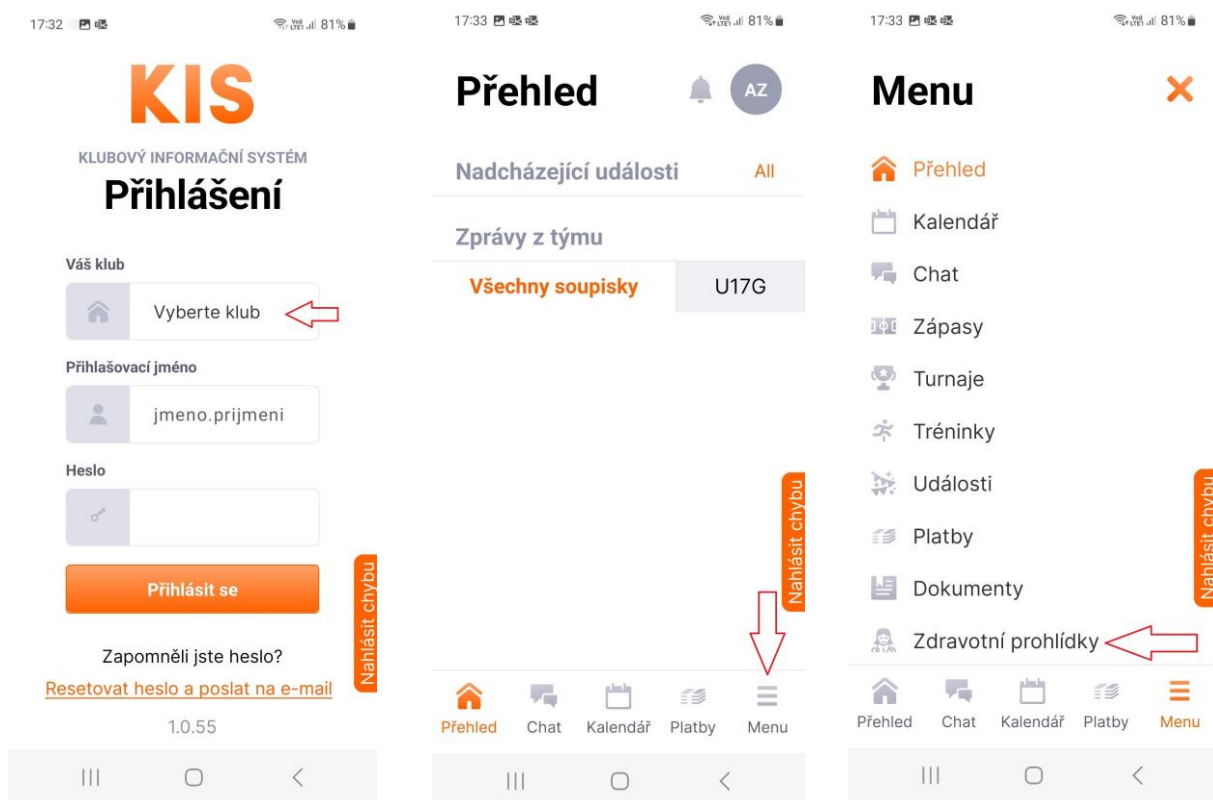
17:32 81%

KIS

KLUBOVÝ INFORMAČNÍ SYSTÉM

Přihlášení

Váš klub

Vyberte klub

Přihlašovací jméno

jmeno.prijmeni

Heslo

Přihlásit se

Nahlásit chybu

Zapomněli jste heslo?

Resetovat heslo a poslat na e-mail

1.0.55

17:33 81%

Přehled

AZ

Nadcházející události

All

Zprávy z týmu

Všechny soupisky

U17G

Nahlásit chybu

Přehled Chat Kalendář Platby Menu

17:33 81%

Menu

Přehled

Kalendář

Chat

Zápasy

Turnaje

Tréninky

Události

Platby

Dokumenty

Zdravotní prohlídky

Nahlásit chybu

Přehled Chat Kalendář Platby Menu